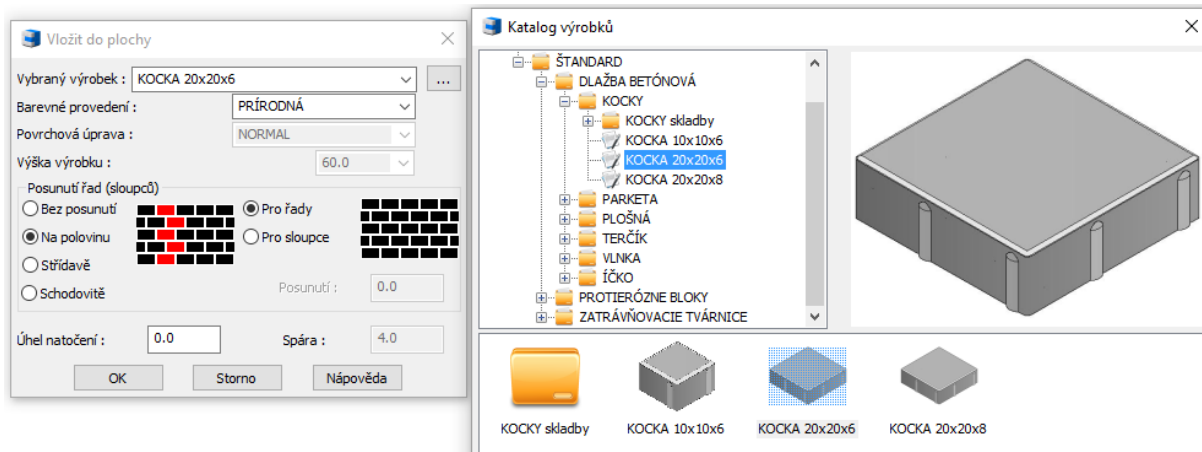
Vložit do plochy

Vybraný výrobek : KOCKA 20x20x6
...
Barevné provedení : PRÍRODNÁ
Povrchová úprava : NORMAL
Výška výrobku : 60.0

Posunutí řad (sloupců)
Bez posunutí
Na polovinu
Střídavě
Schodovitě
Pro řady
Pro sloupce
Posunutí : 0.0

Úhel natočení : 0.0
Spára : 4.0

OK
Storno
Nápověda

Katalog výrobků

ŠTANDARD
DLAŽBA BETÓNOVÁ
KOCKY
KOCKY skladby
KOCKA 10x10x6
KOCKA 20x20x6
KOCKA 20x20x8
PARKETA
PLOŠNÁ
TERČÍK
VLNKA
ÍČKO
PROTIERÓZNE BLOKY
ZATRÁVŇOVACIE TVÁRNICE

KOCKY skladby
KOCKA 10x10x6
KOCKA 20x20x6
KOCKA 20x20x8